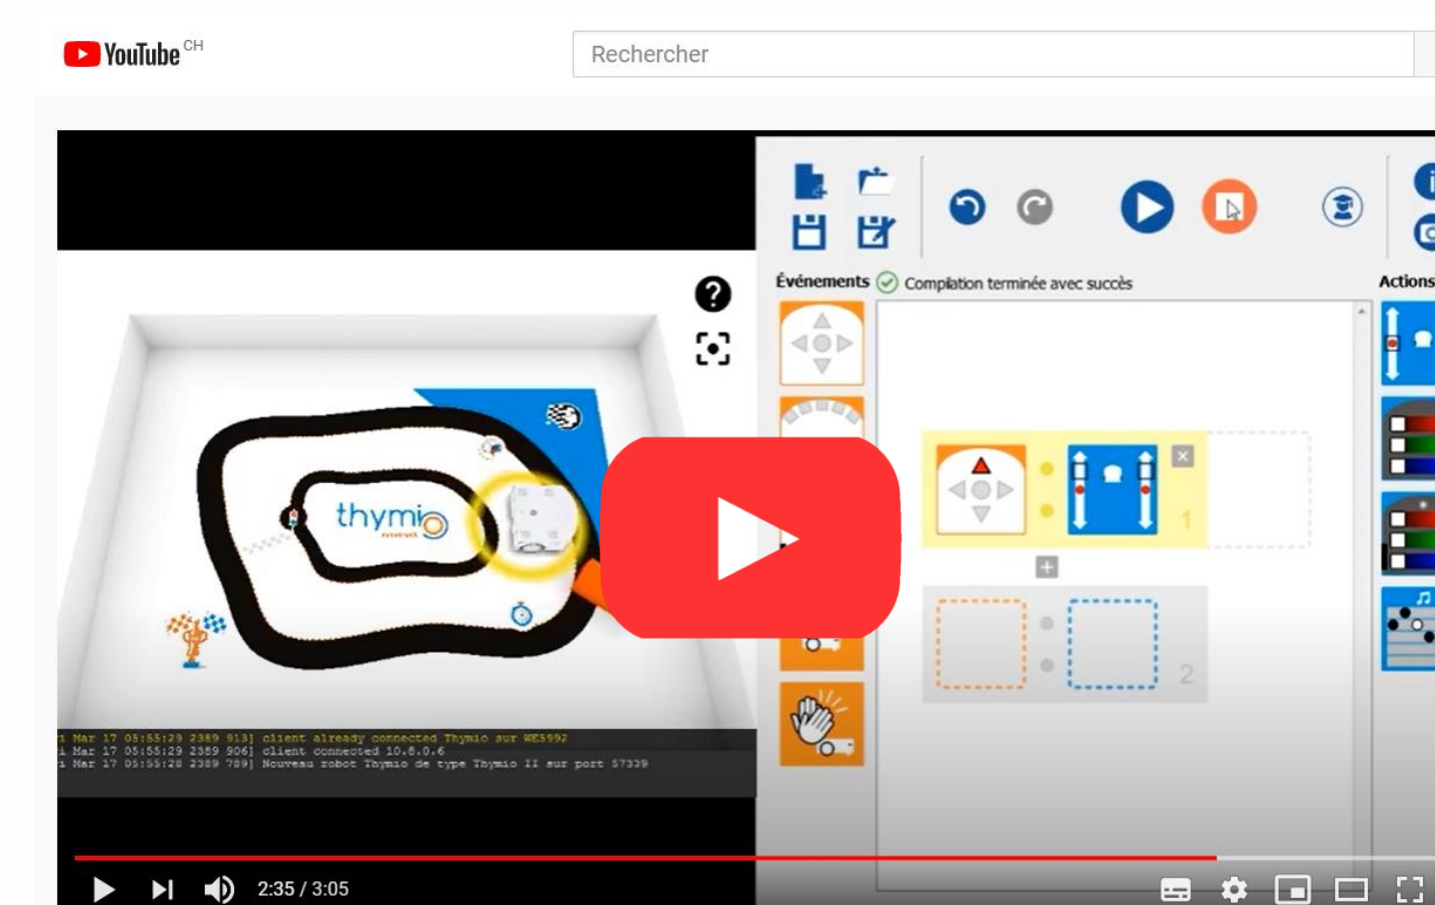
YouTube CH

Rechercher

Événements Compilation terminée avec succès

Actions

thymio

1

2

i Mar 17 05:55:29 2389 913] client already connected Thymio sur WE5992
i Mar 17 05:55:29 2389 906] client connected 10.0.0.6
i Mar 17 05:55:28 2389 789] Nouveau robot Thymio de type Thymio II sur port 57339

2:35 / 3:05